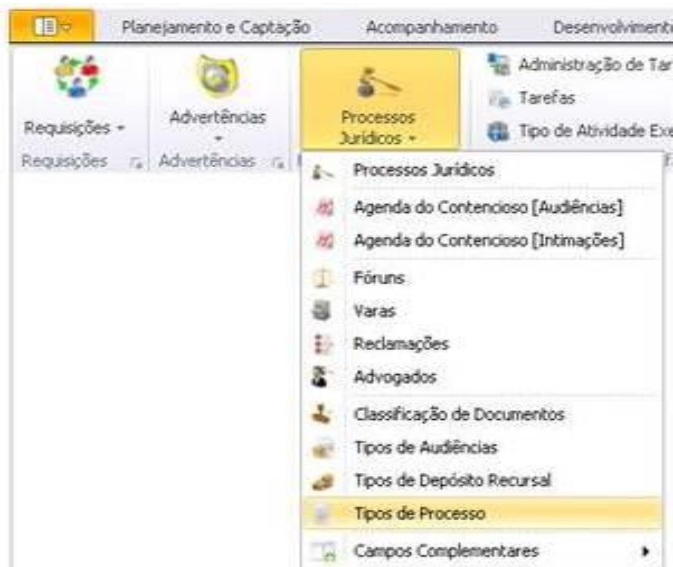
Planejamento e Captação
Acompanhamento
Desenvolviment

Requisições
Requisições
Advertências
Advertências
Processos Jurídicos
Administração de Tar
Tarefas
Tipo de Atividade Exe

Processos Jurídicos
Agenda do Contencioso [Audiências]
Agenda do Contencioso [Intimações]
Fóruns
Varas
Reclamações
Advogados
Classificação de Documentos
Tipos de Audiências
Tipos de Depósito Recursal
Tipos de Processo
Campos Complementares